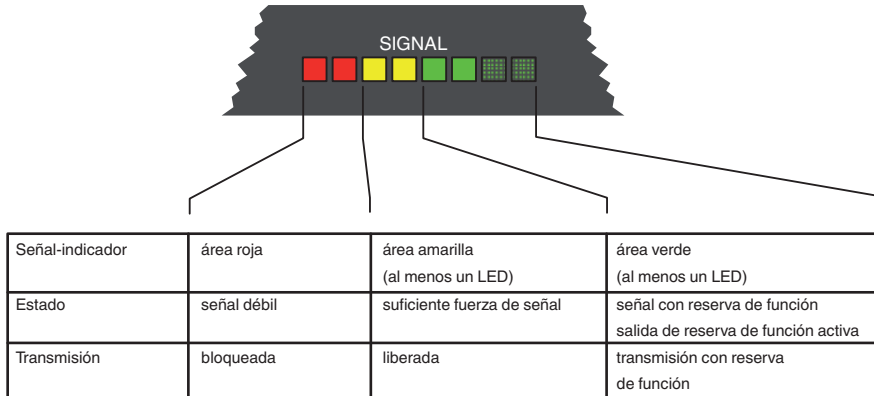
SIGNAL

| Señal-indicador | área roja | área amarilla (al menos un LED) | área verde (al menos un LED) |
|---|---|---|---|
| Estado | señal débil | suficiente fuerza de señal | señal con reserva de función salida de reserva de función activa |
| Transmisión | bloqueada | liberada | transmisión con reserva de función |